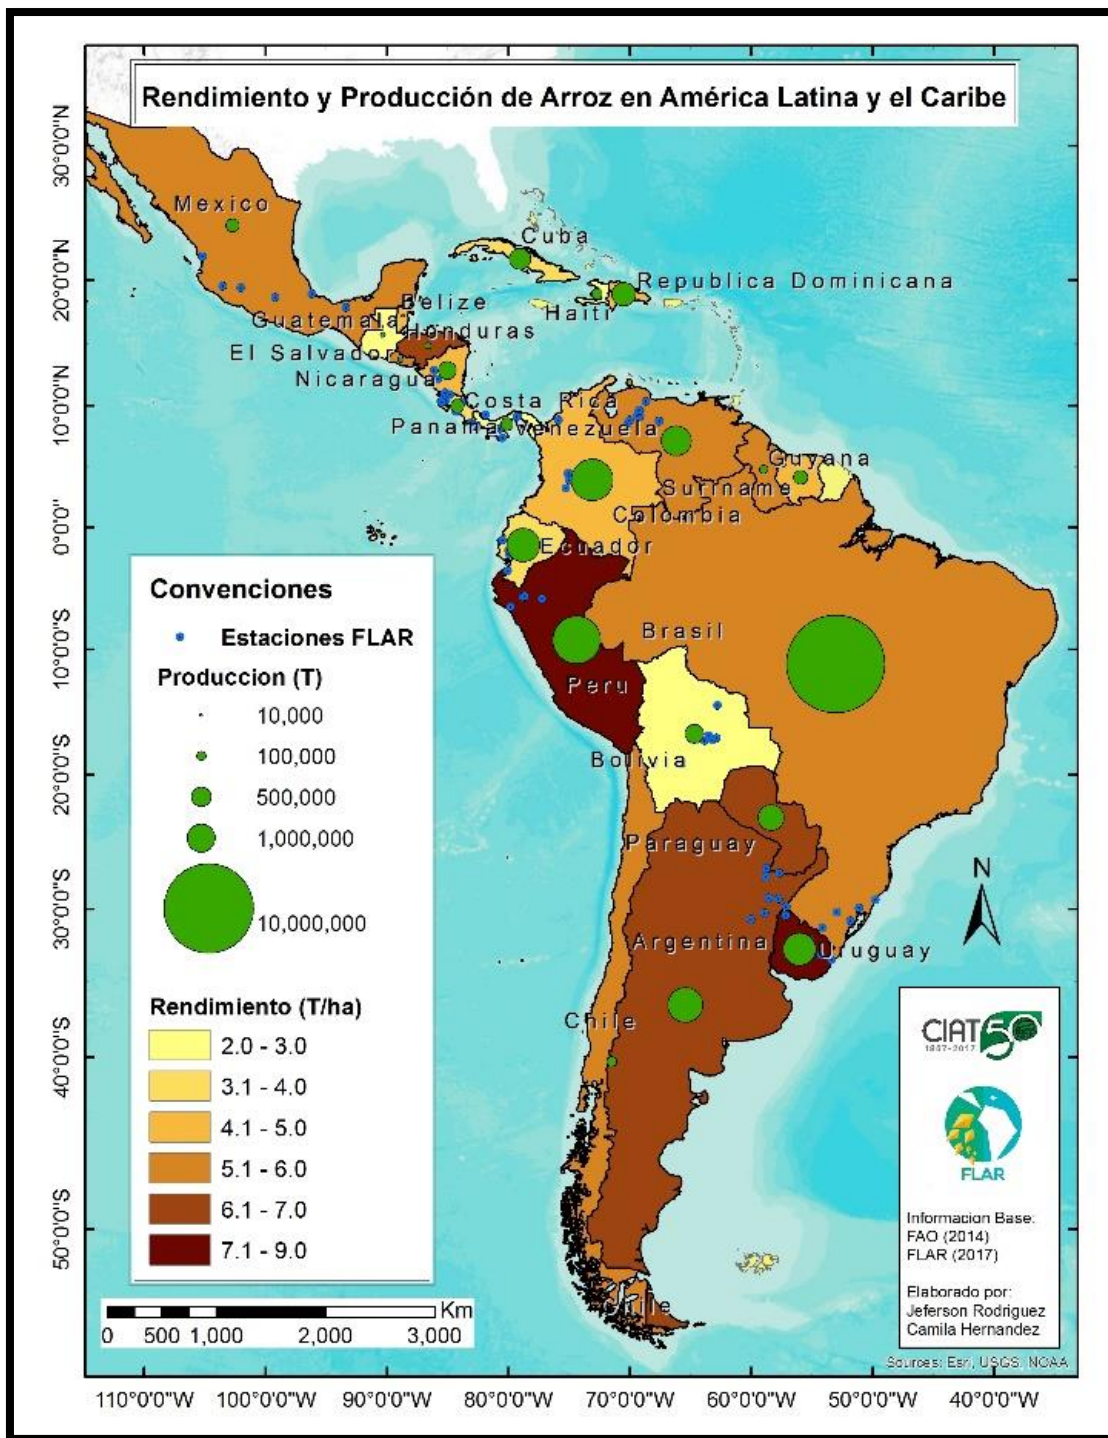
Rendimiento y Producción de Arroz en América Latina y el Caribe

30°0'0"N
20°0'0"N
10°0'0"N
0°0'0"
10°0'0"S
20°0'0"S
30°0'0"S
40°0'0"S
50°0'0"S

Mexico
Cuba
Republica Dominicana
Belize
Haiti
Guatemala
Honduras
El Salvador
Nicaragua
Costa Rica
Panama
Venezuela
Guyana
Suriname
Colombia
Ecuador
Brasil
Peru
Bolivia
Paraguay
Argentina
Uruguay
Chile
Chile

Convenciones
Estaciones FLAR
Produccion (T)
10,000
100,000
500,000
1,000,000
10,000,000
Rendimiento (T/ha)
2.0 - 3.0
3.1 - 4.0
4.1 - 5.0
5.1 - 6.0
6.1 - 7.0
7.1 - 9.0

N

CIAT 50
1967-2017

FLAR

Informacion Base:
FAO (2014)
FLAR (2017)

Elaborado por:
Jeferson Rodriguez
Camila Hernandez

Sources: Esri, USGS, NOAA

Km
0 500 1,000 2,000 3,000

110°0'0"W 100°0'0"W 90°0'0"W 80°0'0"W 70°0'0"W 60°0'0"W 50°0'0"W 40°0'0"W